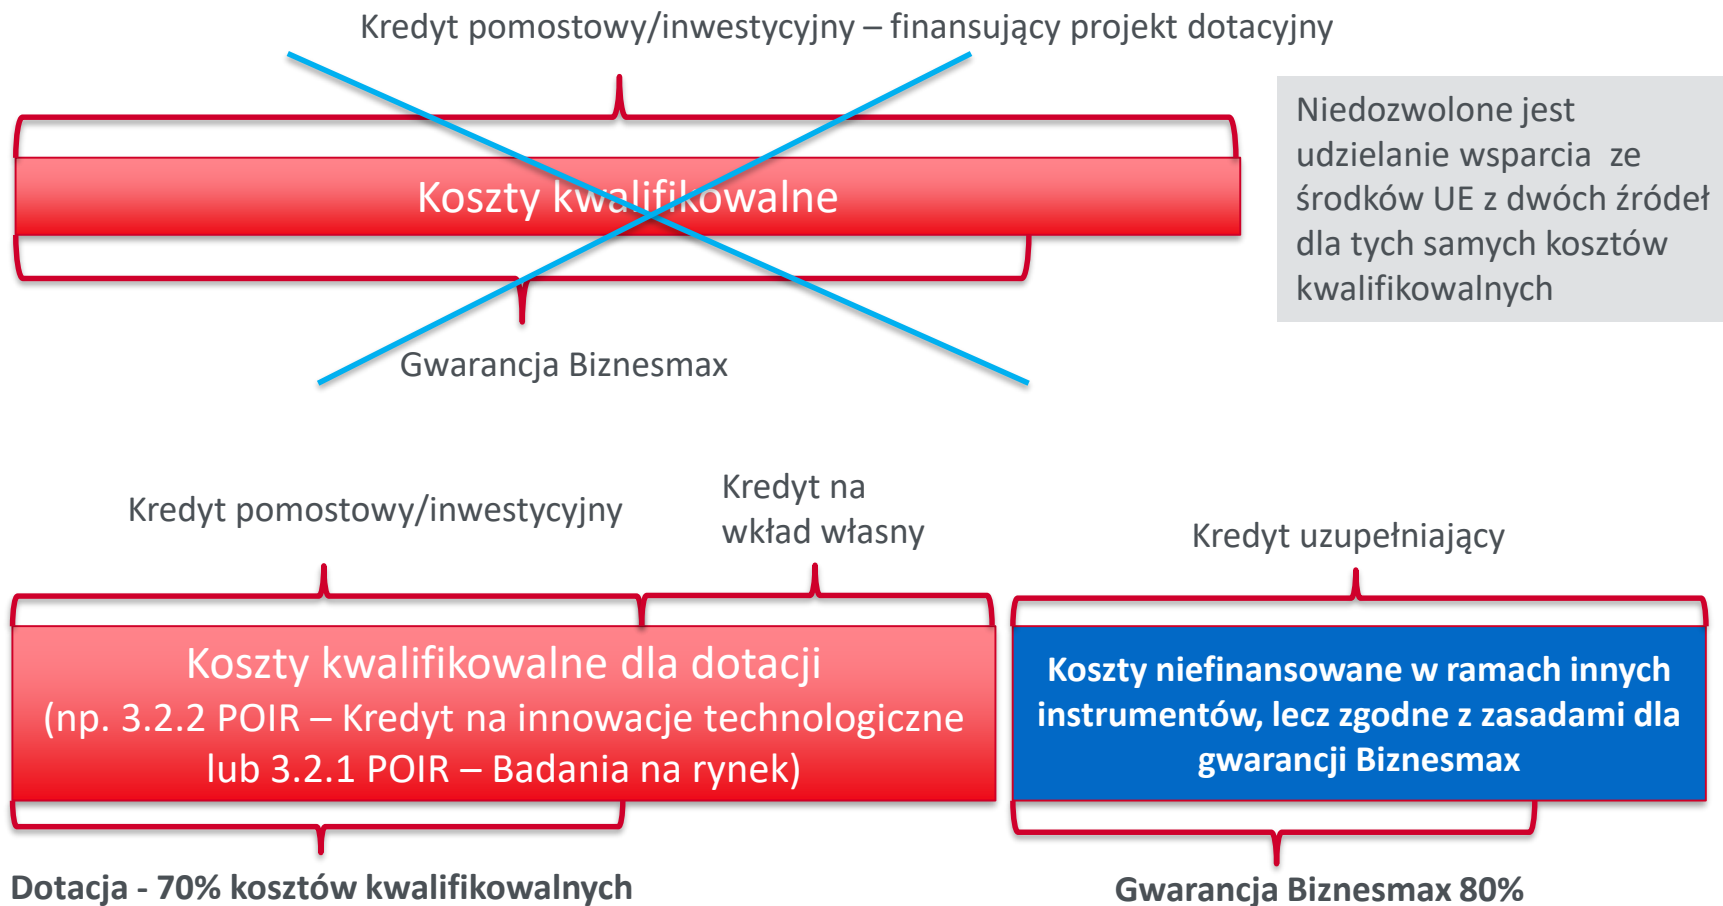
Kredyt pomostowy/inwestycyjny – finansujący projekt dotacyjny

Koszty kwalifikowalne

Gwarancja Biznesmax

Niedozwolone jest udzielanie wsparcia ze środków UE z dwóch źródeł dla tych samych kosztów kwalifikowalnych

Kredyt pomostowy/inwestycyjny

Kredyt na wkład własny

Kredyt uzupełniający

Koszty kwalifikowalne dla dotacji (np. 3.2.2 POIR – Kredyt na innowacje technologiczne lub 3.2.1 POIR – Badania na rynek)

Koszty niefinansowane w ramach innych instrumentów, lecz zgodne z zasadami dla gwarancji Biznesmax

Dotacja - 70% kosztów kwalifikowalnych

Gwarancja Biznesmax 80%